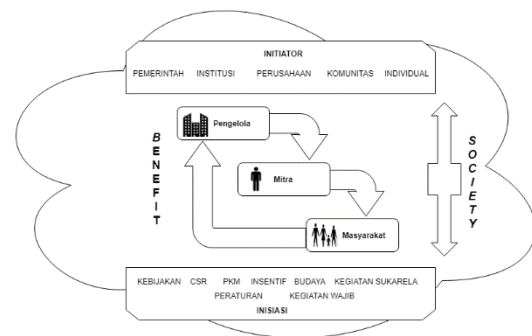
INITIATOR

PEMERINTAH INSTITUSI PERUSAHAAN KOMUNITAS INDIVIDUAL

Pengelola

Mitra

Masyarakat

B E N E F I T

S O C I E T Y

KEBIJAKAN CSR PKM INSENTIF BUDAYA KEGIATAN SUKARELA PERATURAN KEGIATAN WAJIB

INISIASI